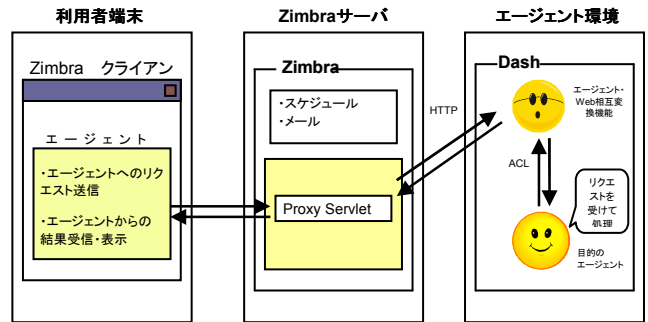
利用者端末

Zimbra クライアン

エージェント

・エージェントへのリクエスト送信

・エージェントからの結果受信・表示

Zimbraサーバ

Zimbra

・スケジュール
・メール

Proxy Servlet

HTTP

エージェント環境

Dash

エージェント・Web相互変換機能

ACL

リクエストを受けて処理

目的のエージェント